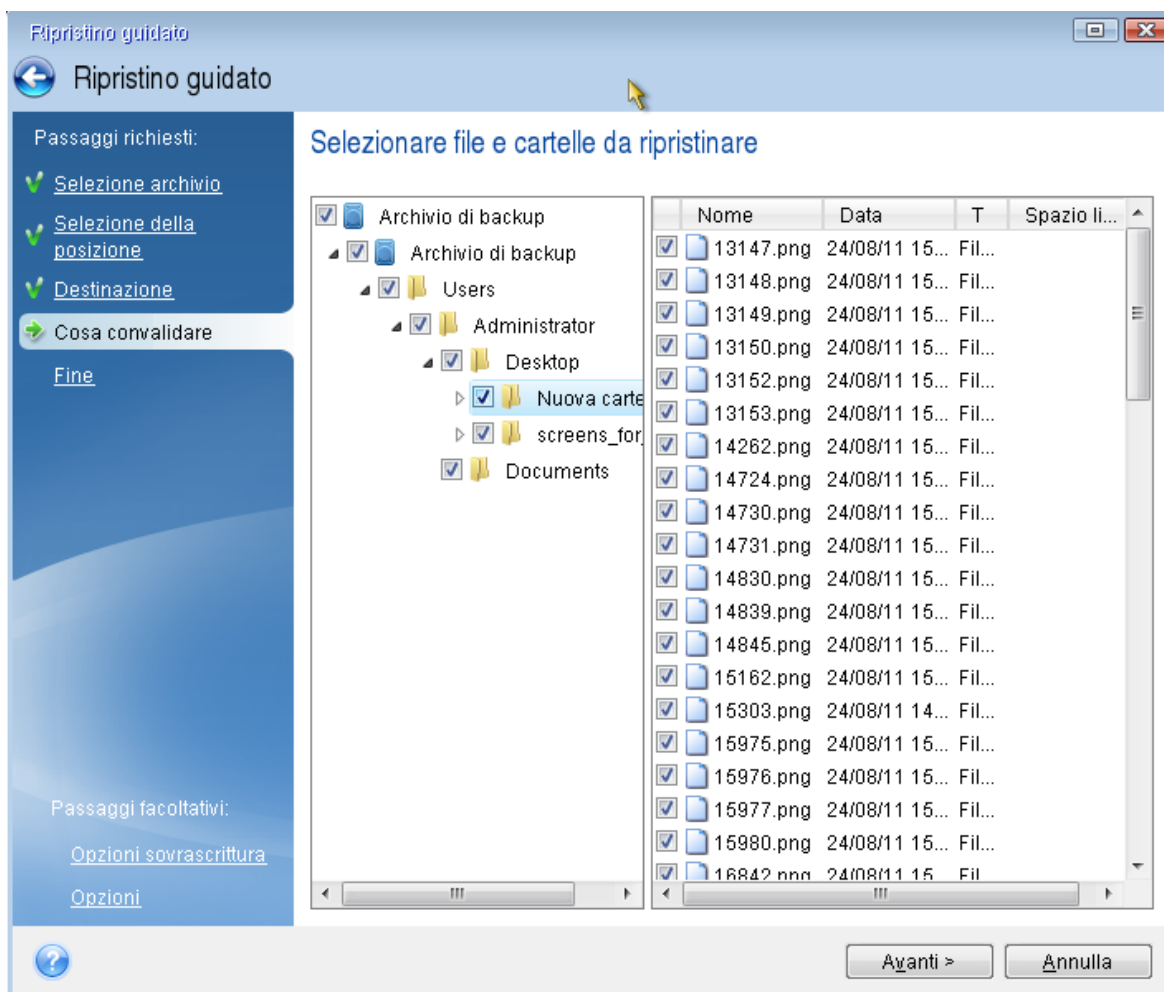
Ripristino guidato

Ripristino guidato

Passaggi richiesti:

Selezione archivio

Selezione della posizione

Destinazione

Cosa convalidare

Fine

Passaggi facoltativi:

Opzioni sovrascrittura

Opzioni

Selezionare file e cartelle da ripristinare

Archivio di backup
Archivio di backup
Users
Administrator
Desktop
Nuova carte
screens_for
Documents

| Nome | Data | T | Spazio li... |
|---|---|---|---|
| 13147.png | 24/08/11 15... | Fil... | |
| 13148.png | 24/08/11 15... | Fil... | |
| 13149.png | 24/08/11 15... | Fil... | |
| 13150.png | 24/08/11 15... | Fil... | |
| 13152.png | 24/08/11 15... | Fil... | |
| 13153.png | 24/08/11 15... | Fil... | |
| 14262.png | 24/08/11 15... | Fil... | |
| 14724.png | 24/08/11 15... | Fil... | |
| 14730.png | 24/08/11 15... | Fil... | |
| 14731.png | 24/08/11 15... | Fil... | |
| 14830.png | 24/08/11 15... | Fil... | |
| 14839.png | 24/08/11 15... | Fil... | |
| 14845.png | 24/08/11 15... | Fil... | |
| 15162.png | 24/08/11 15... | Fil... | |
| 15303.png | 24/08/11 14... | Fil... | |
| 15975.png | 24/08/11 15... | Fil... | |
| 15976.png | 24/08/11 15... | Fil... | |
| 15977.png | 24/08/11 15... | Fil... | |
| 15980.png | 24/08/11 15... | Fil... | |
| 16842.png | 24/08/11 15... | Fil... | |

Avanti >

Annulla